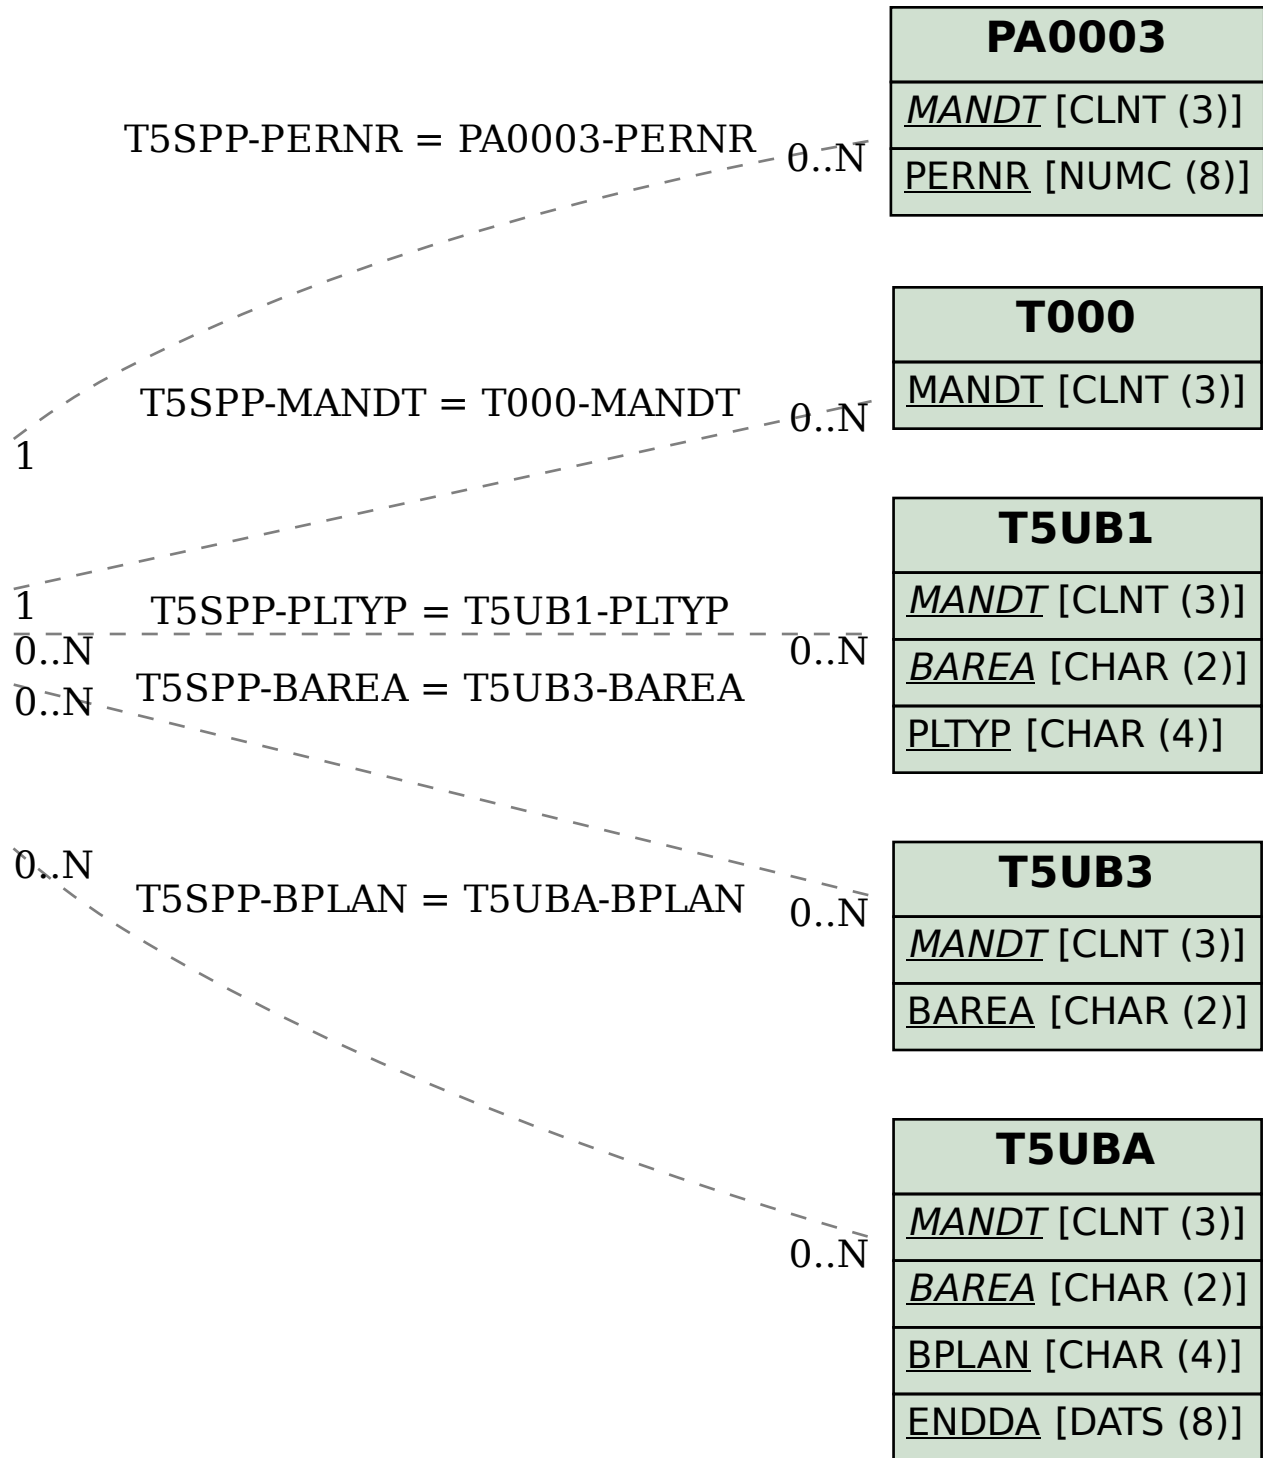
PA0003
MANDT [CLNT (3)]
PERNR [NUMC (8)]

T5SPP-PERNR = PA0003-PERNR
0..N

T000
MANDT [CLNT (3)]

T5SPP-MANDT = T000-MANDT
0..N
1

T5UB1
MANDT [CLNT (3)]
BAREA [CHAR (2)]
PLTYP [CHAR (4)]

1
T5SPP-PLTYP = T5UB1-PLTYP
0..N
0..N
T5SPP-BAREA = T5UB3-BAREA
0..N

T5UB3
MANDT [CLNT (3)]
BAREA [CHAR (2)]

0..N
T5SPP-BPLAN = T5UBA-BPLAN
0..N

T5UBA
MANDT [CLNT (3)]
BAREA [CHAR (2)]
BPLAN [CHAR (4)]
ENDDA [DATS (8)]

0..N